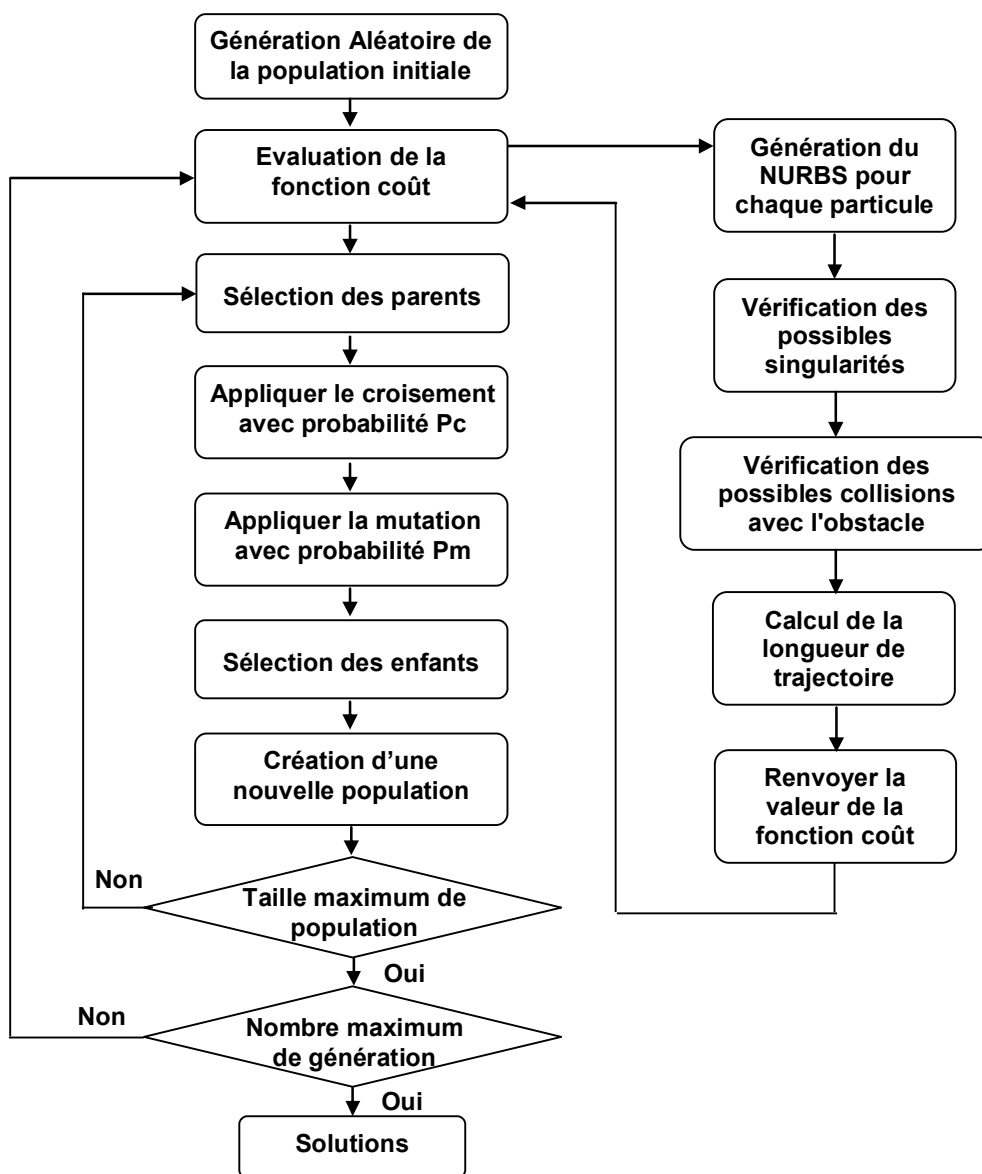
Génération Aléatoire de la population initiale

Evaluation de la fonction coût

Génération du NURBS pour chaque particule

Sélection des parents

Vérification des possibles singularités

Appliquer le croisement avec probabilité Pc

Vérification des possibles collisions avec l'obstacle

Appliquer la mutation avec probabilité Pm

Calcul de la longueur de trajectoire

Sélection des enfants

Renvoyer la valeur de la fonction coût

Création d'une nouvelle population

Non

Taille maximum de population

Oui

Non

Nombre maximum de génération

Oui

Solutions